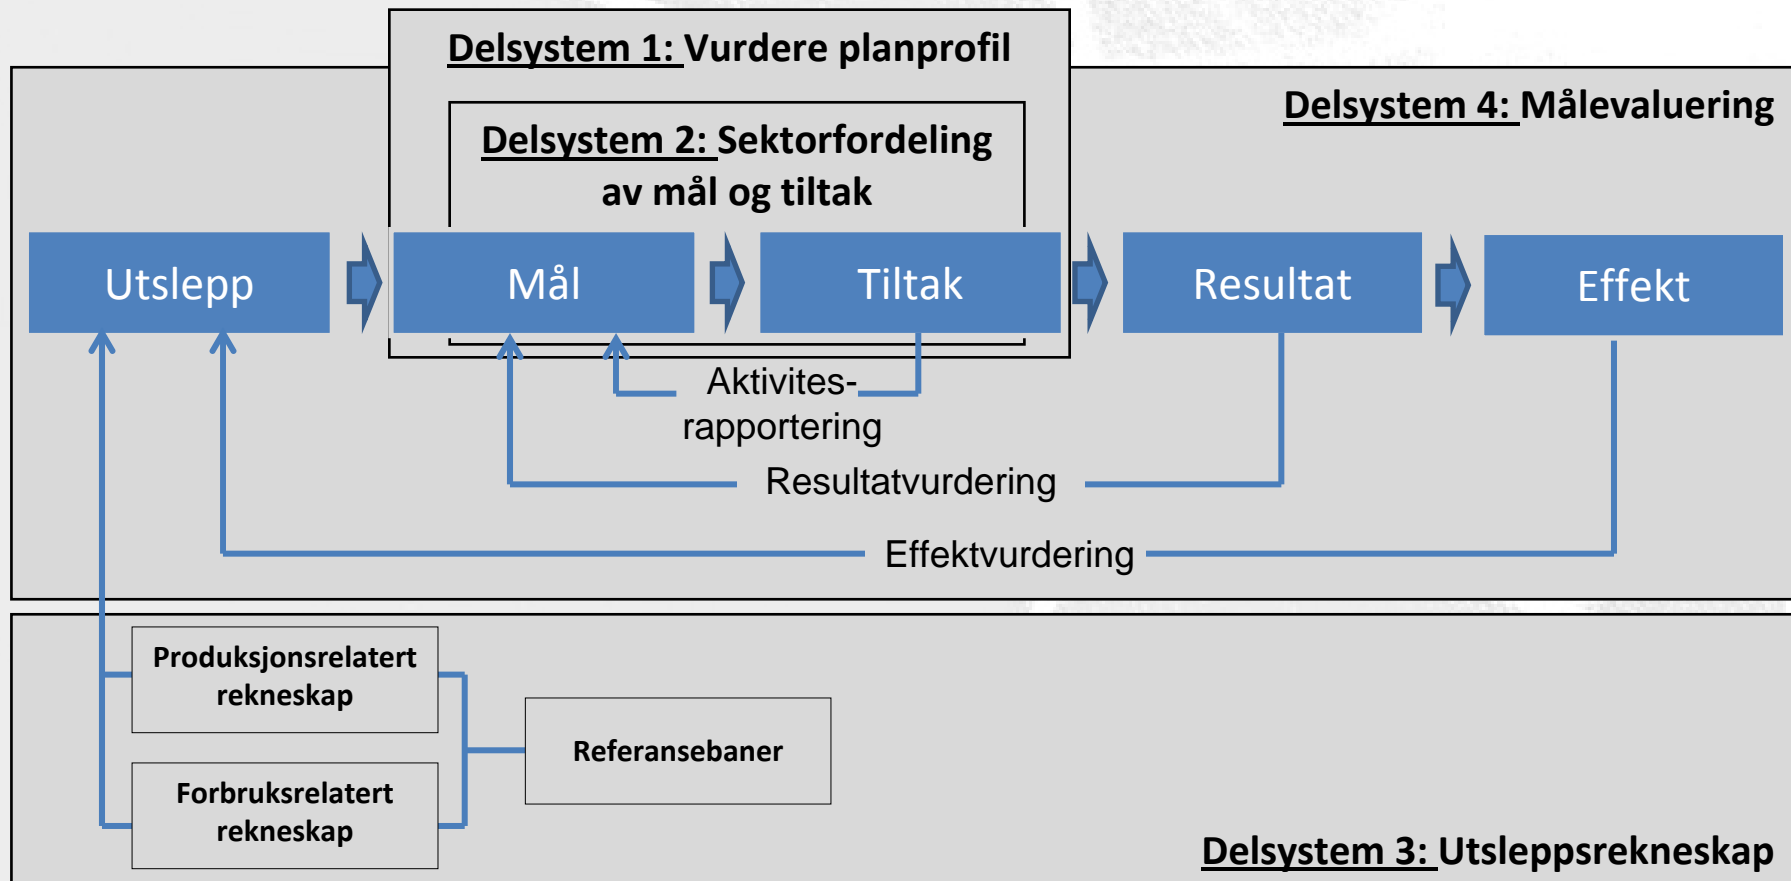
Delsystem 1: Vurdere planprofil

Delsystem 4: Målevaluering

Delsystem 2: Sektorfordeling av mål og tiltak

Utslepp

Mål

Tiltak

Resultat

Effekt

Aktivites-rapportering

Resultatvurdering

Effektvurdering

Produksjonsrelatert rekneskap

Forbruksrelatert rekneskap

Referansebaner

Delsystem 3: Utsleppsrekneskap